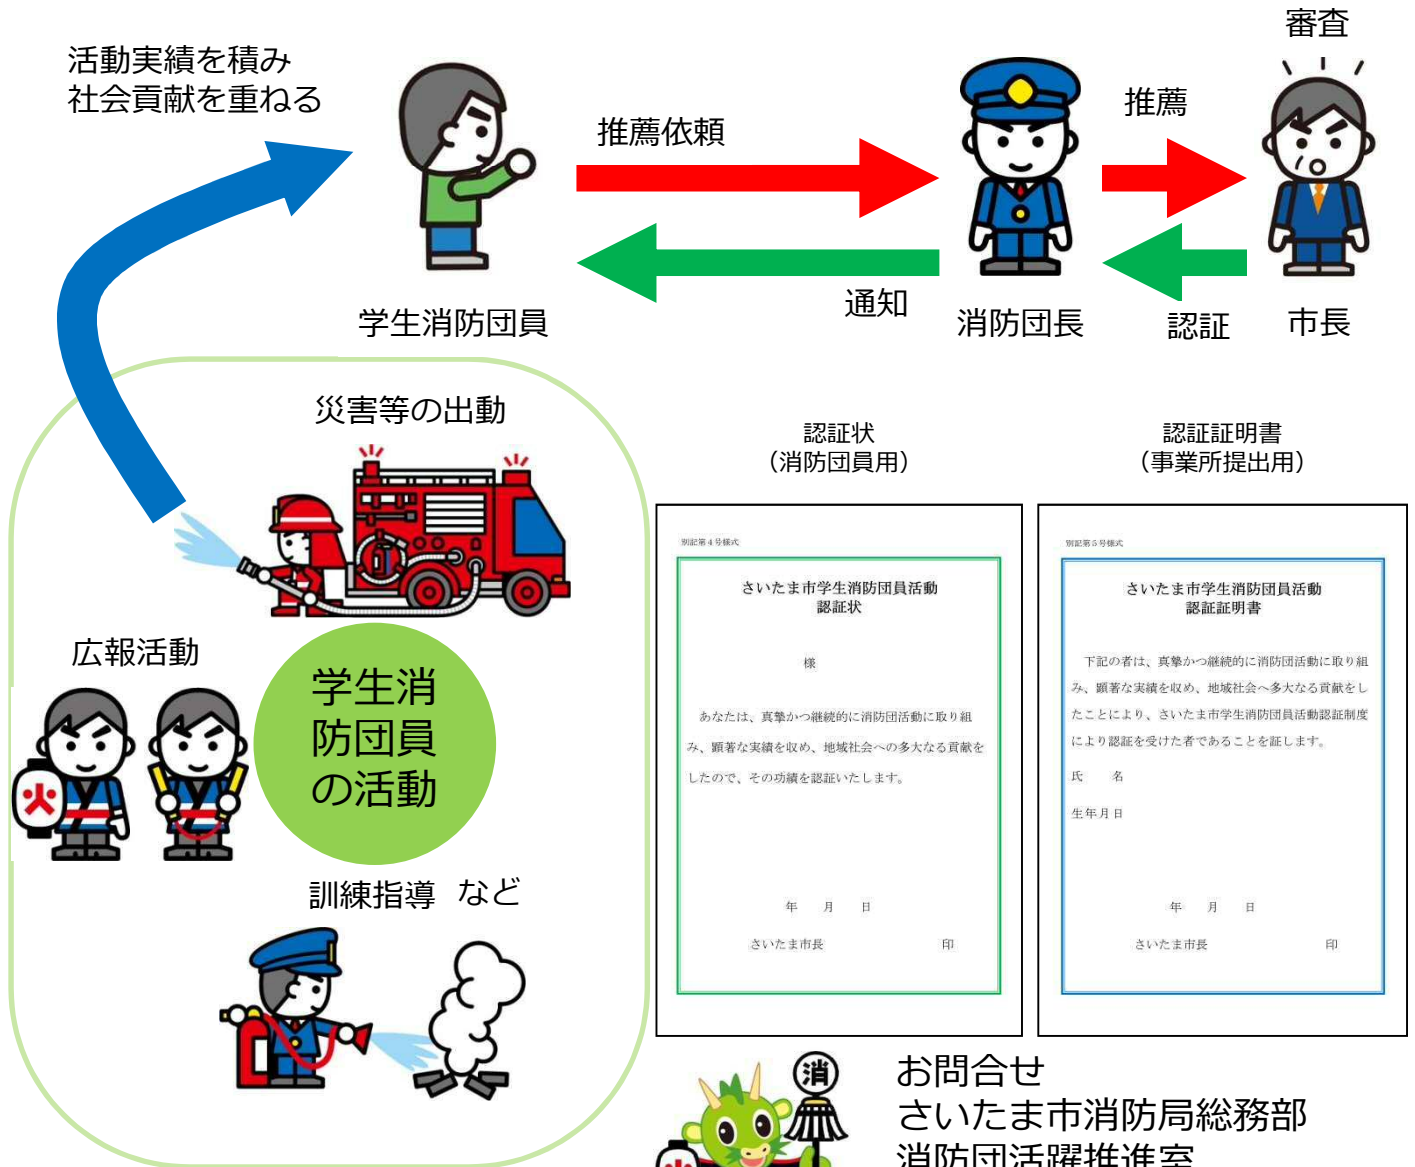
活動実績を積み
社会貢献を重ねる

推薦依頼

推薦

審査

通知

認証

学生消防団員

消防団長

市長

災害等の出動

広報活動

火

学生消防団員の活動

訓練指導　など

認証状
（消防団員用）

別記第４号様式

さいたま市学生消防団員活動
認証状

様

あなたは、真摯かつ継続的に消防団活動に取り組み、顕著な実績を収め、地域社会への多大なる貢献をしたので、その功績を認証いたします。

年　月　日

さいたま市長　印

認証証明書
（事業所提出用）

別記第５号様式

さいたま市学生消防団員活動
認証証明書

下記の者は、真摯かつ継続的に消防団活動に取り組み、顕著な実績を収め、地域社会へ多大なる貢献をしたことにより、さいたま市学生消防団員活動認証制度により認証を受けた者であることを証します。

氏　名

生年月日

年　月　日

さいたま市長　印

消

お問合せ
さいたま市消防局総務部
消防団活躍推進室